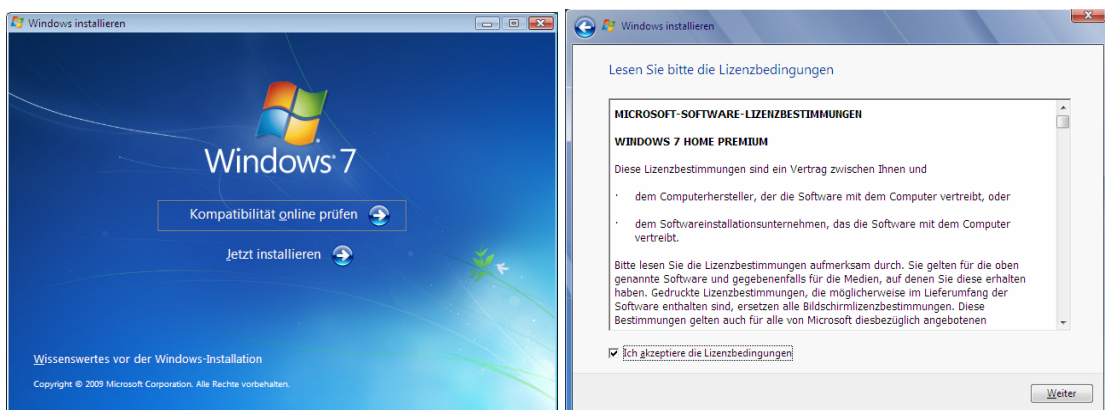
Windows installieren

Windows 7

Kompatibilität online prüfen

Jetzt installieren

Wissenswertes vor der Windows-Installation

Copyright © 2009 Microsoft Corporation. Alle Rechte vorbehalten.

Windows installieren

Lesen Sie bitte die Lizenzbedingungen

MICROSOFT-SOFTWARE-LIZENZBESTIMMUNGEN

WINDOWS 7 HOME PREMIUM

Diese Lizenzbestimmungen sind ein Vertrag zwischen Ihnen und

· dem Computerhersteller, der die Software mit dem Computer vertreibt, oder

· dem Softwareinstallationsunternehmen, das die Software mit dem Computer vertreibt.

Bitte lesen Sie die Lizenzbestimmungen aufmerksam durch. Sie gelten für die oben genannte Software und gegebenenfalls für die Medien, auf denen Sie diese erhalten haben. Gedruckte Lizenzbestimmungen, die möglicherweise im Lieferumfang der Software enthalten sind, ersetzen alle Bildschirmlizenzbestimmungen. Diese Bestimmungen gelten auch für alle von Microsoft diesbezüglich angebotenen

Ich akzeptiere die Lizenzbedingungen

Weiter